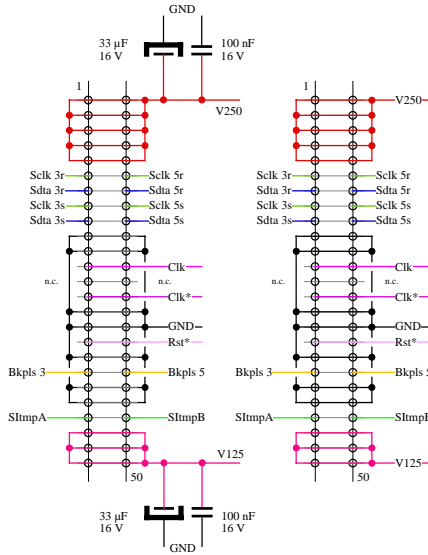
GND

33 µF
16 V

100 nF
16 V

1

V250

V250

Sclk 3r
Sdta 3r
Sclk 3s
Sdta 3s

Sclk 5r
Sdta 5r
Sclk 5s
Sdta 5s

Sclk 3r
Sdta 3r
Sclk 3s
Sdta 3s

Sclk 5r
Sdta 5r
Sclk 5s
Sdta 5s

Clk
n.c.
n.c.
Clk*

Clk
n.c.
n.c.
Clk*

GND
Rst*

GND
Rst*

Bkpls 3
Bkpls 5

Bkpls 3
Bkpls 5

SItmpA
SItmpB

SItmpA
SItmpB

V125

V125

50

50

33 µF
16 V

100 nF
16 V

GND